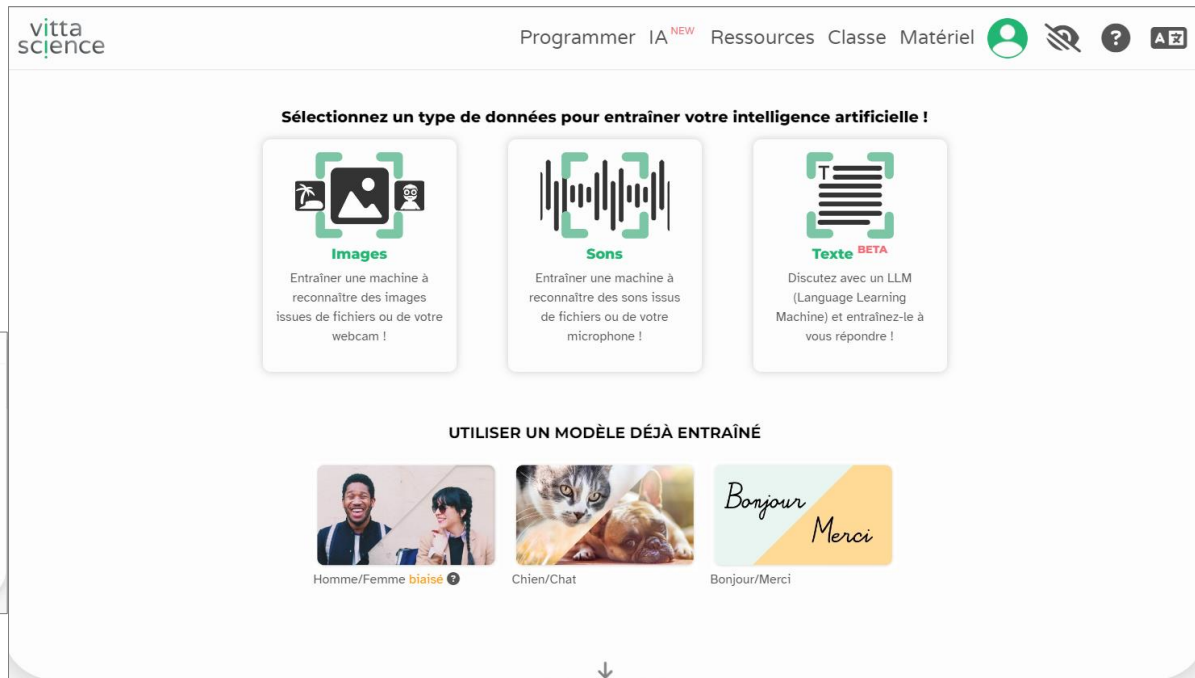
vitta science

Programmer IA NEW Ressources Classe Matériel

Sélectionnez un type de données pour entraîner votre intelligence artificielle !

Images
Entraîner une machine à reconnaître des images issues de fichiers ou de votre webcam !

Sons
Entraîner une machine à reconnaître des sons issus de fichiers ou de votre microphone !

Texte BETA
Discutez avec un LLM (Language Learning Machine) et entraînez-le à vous répondre !

UTILISER UN MODÈLE DÉJÀ ENTRAÎNÉ

Bonjour
Merci

Homme/Femme biaisé

Chien/Chat

Bonjour/Merci